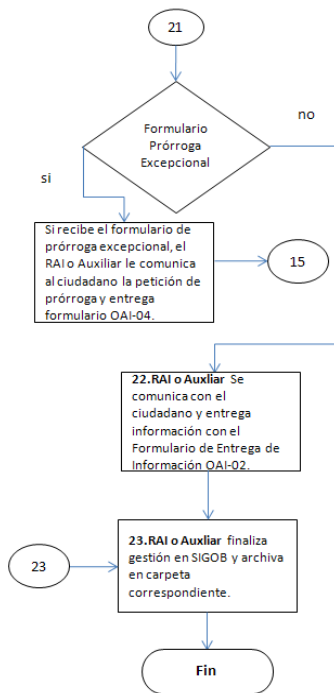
21

Formulario Prórroga Excepcional

no

si

Si recibe el formulario de prórroga excepcional, el RAI o Auxiliar le comunica al ciudadano la petición de prórroga y entrega formulario OAI-04.

15

22.RAI o Auxliar Se comunica con el ciudadano y entrega información con el Formulario de Entrega de Información OAI-02.

23

23.RAI o Auxliar finaliza gestión en SIGOB y archiva en carpeta correspondiente.

Fin